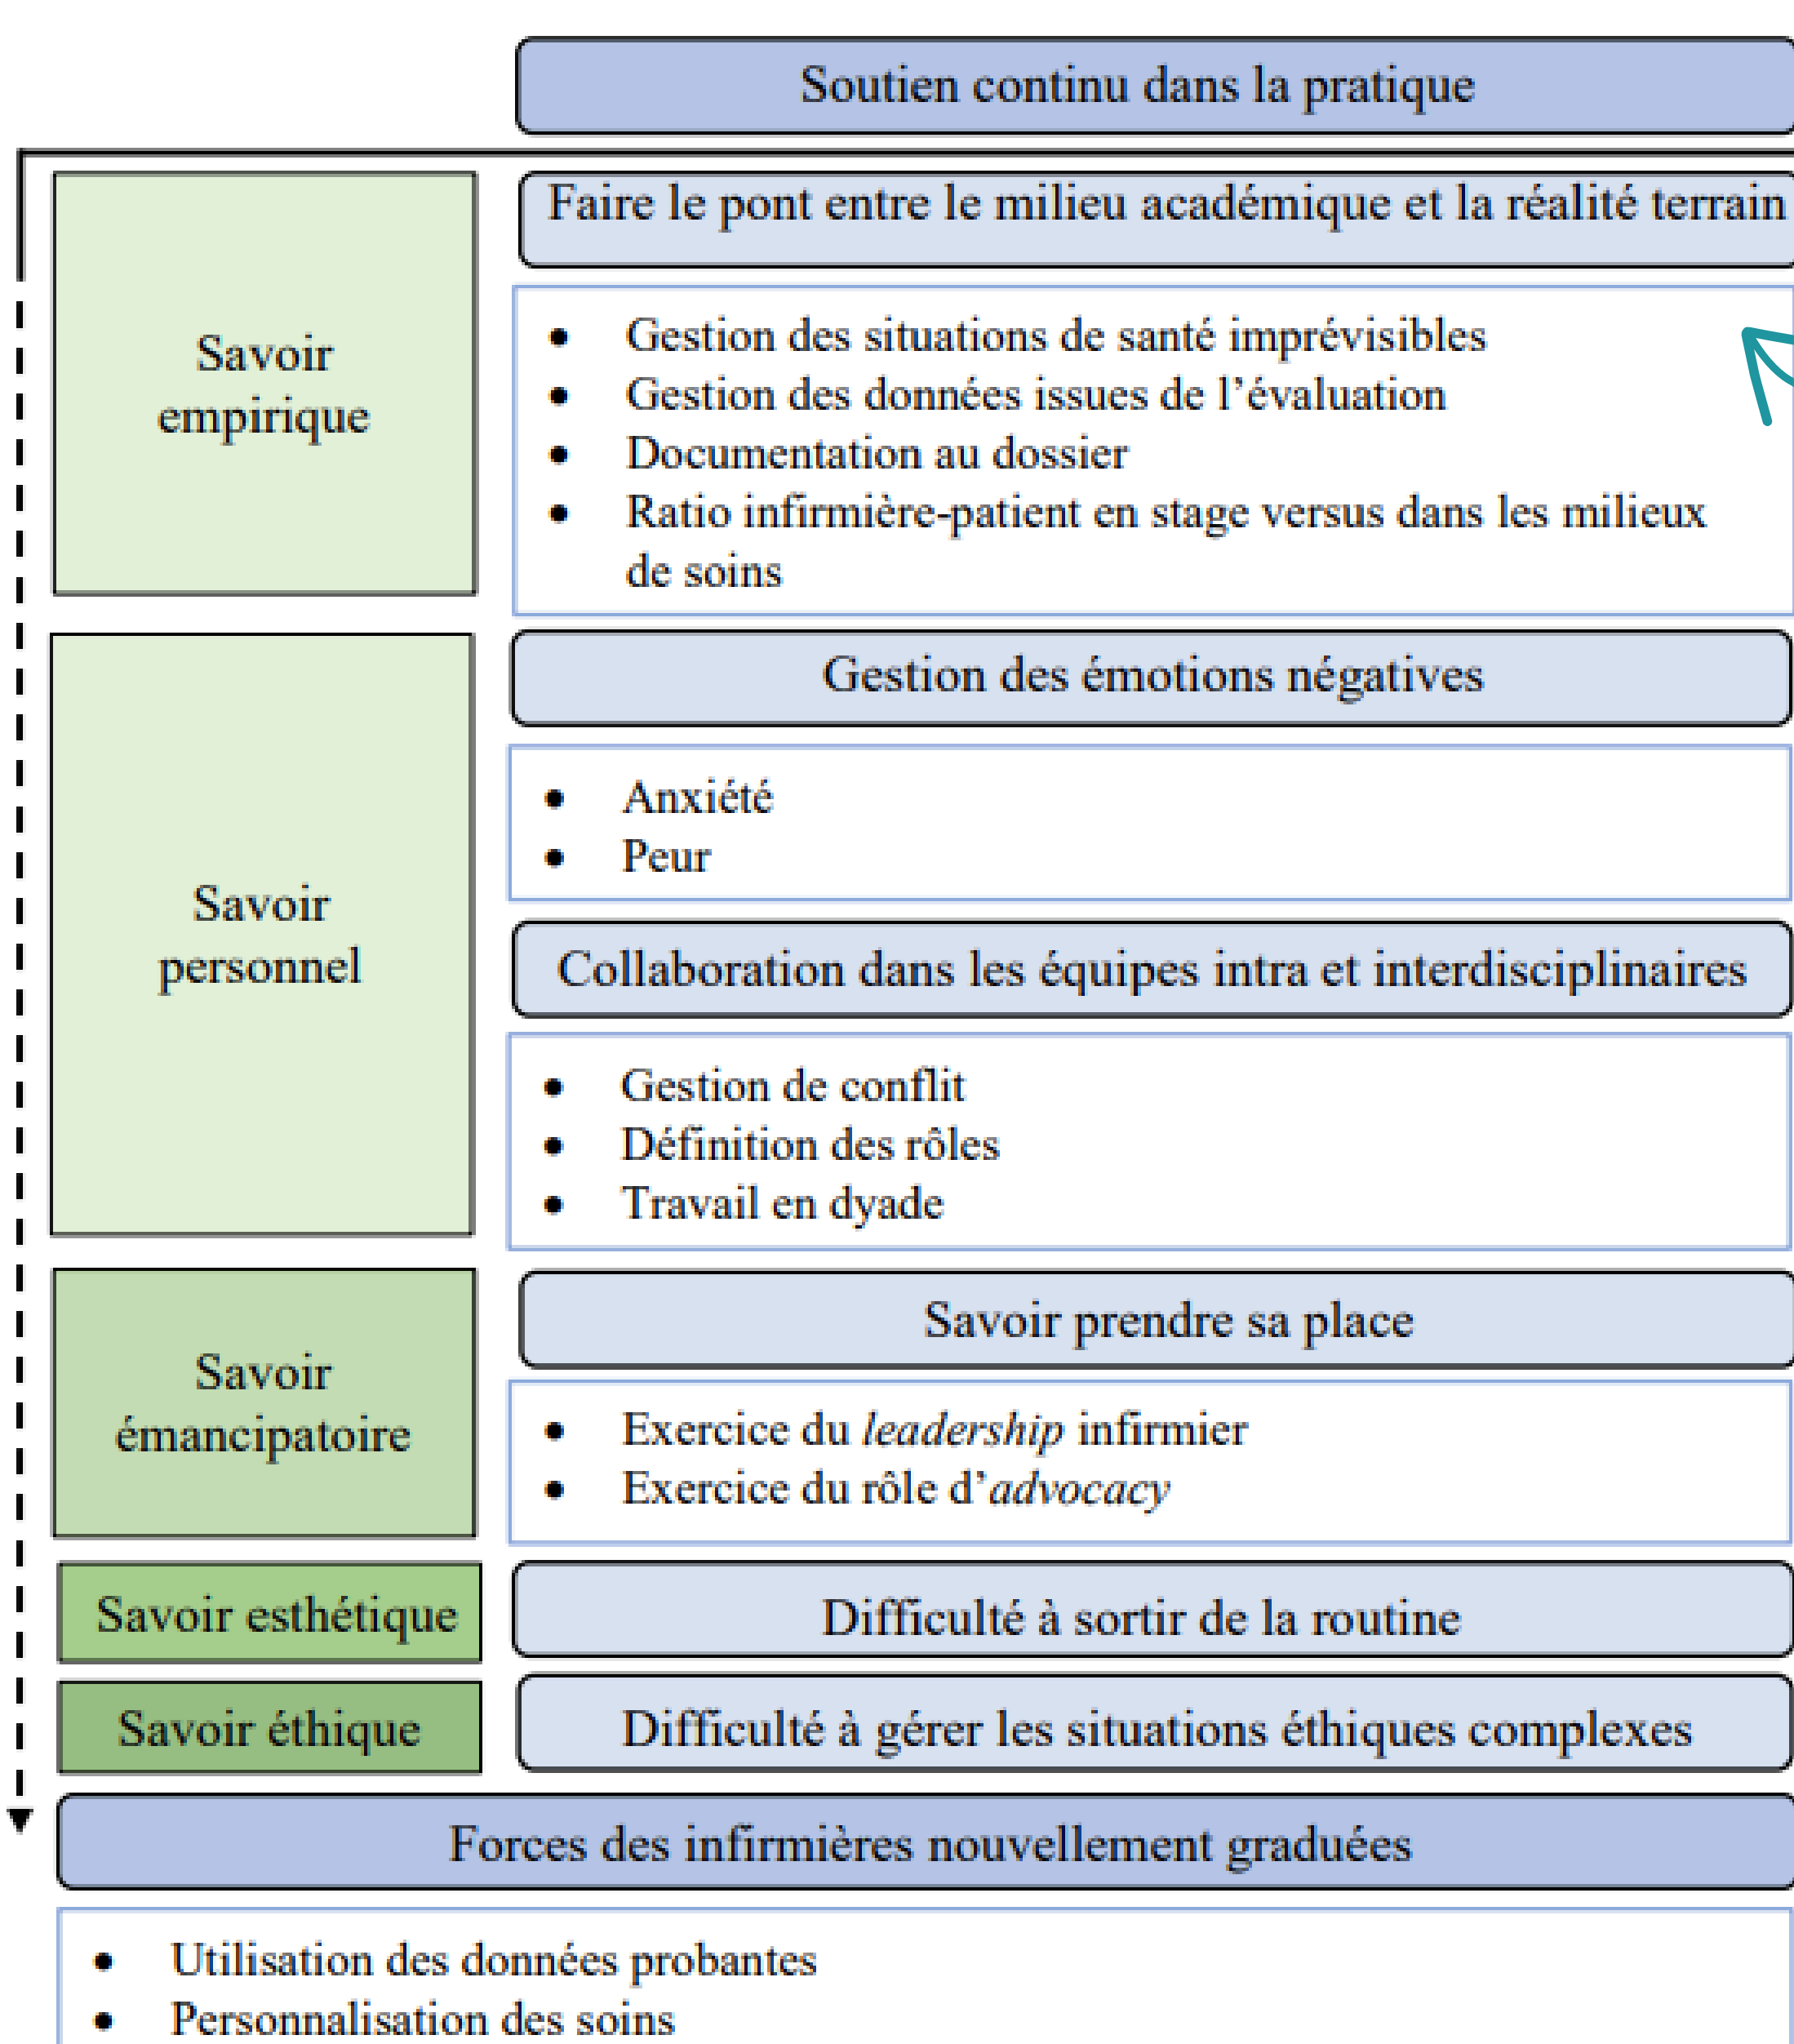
Soutien continu dans la pratique

Savoir empirique

Faire le pont entre le milieu académique et la réalité terrain

- Gestion des situations de santé imprévisibles
- Gestion des données issues de l'évaluation
- Documentation au dossier
- Ratio infirmière-patient en stage versus dans les milieux de soins

Savoir personnel

Gestion des émotions négatives

- Anxiété
- Peur

Collaboration dans les équipes intra et interdisciplinaires

- Gestion de conflit
- Définition des rôles
- Travail en dyade

Savoir émancipatoire

Savoir prendre sa place

- Exercice du *leadership* infirmier
- Exercice du rôle d'*advocacy*

Savoir esthétique

Difficulté à sortir de la routine

Savoir éthique

Difficulté à gérer les situations éthiques complexes

Forces des infirmières nouvellement graduées

- Utilisation des données probantes
- Personnalisation des soins